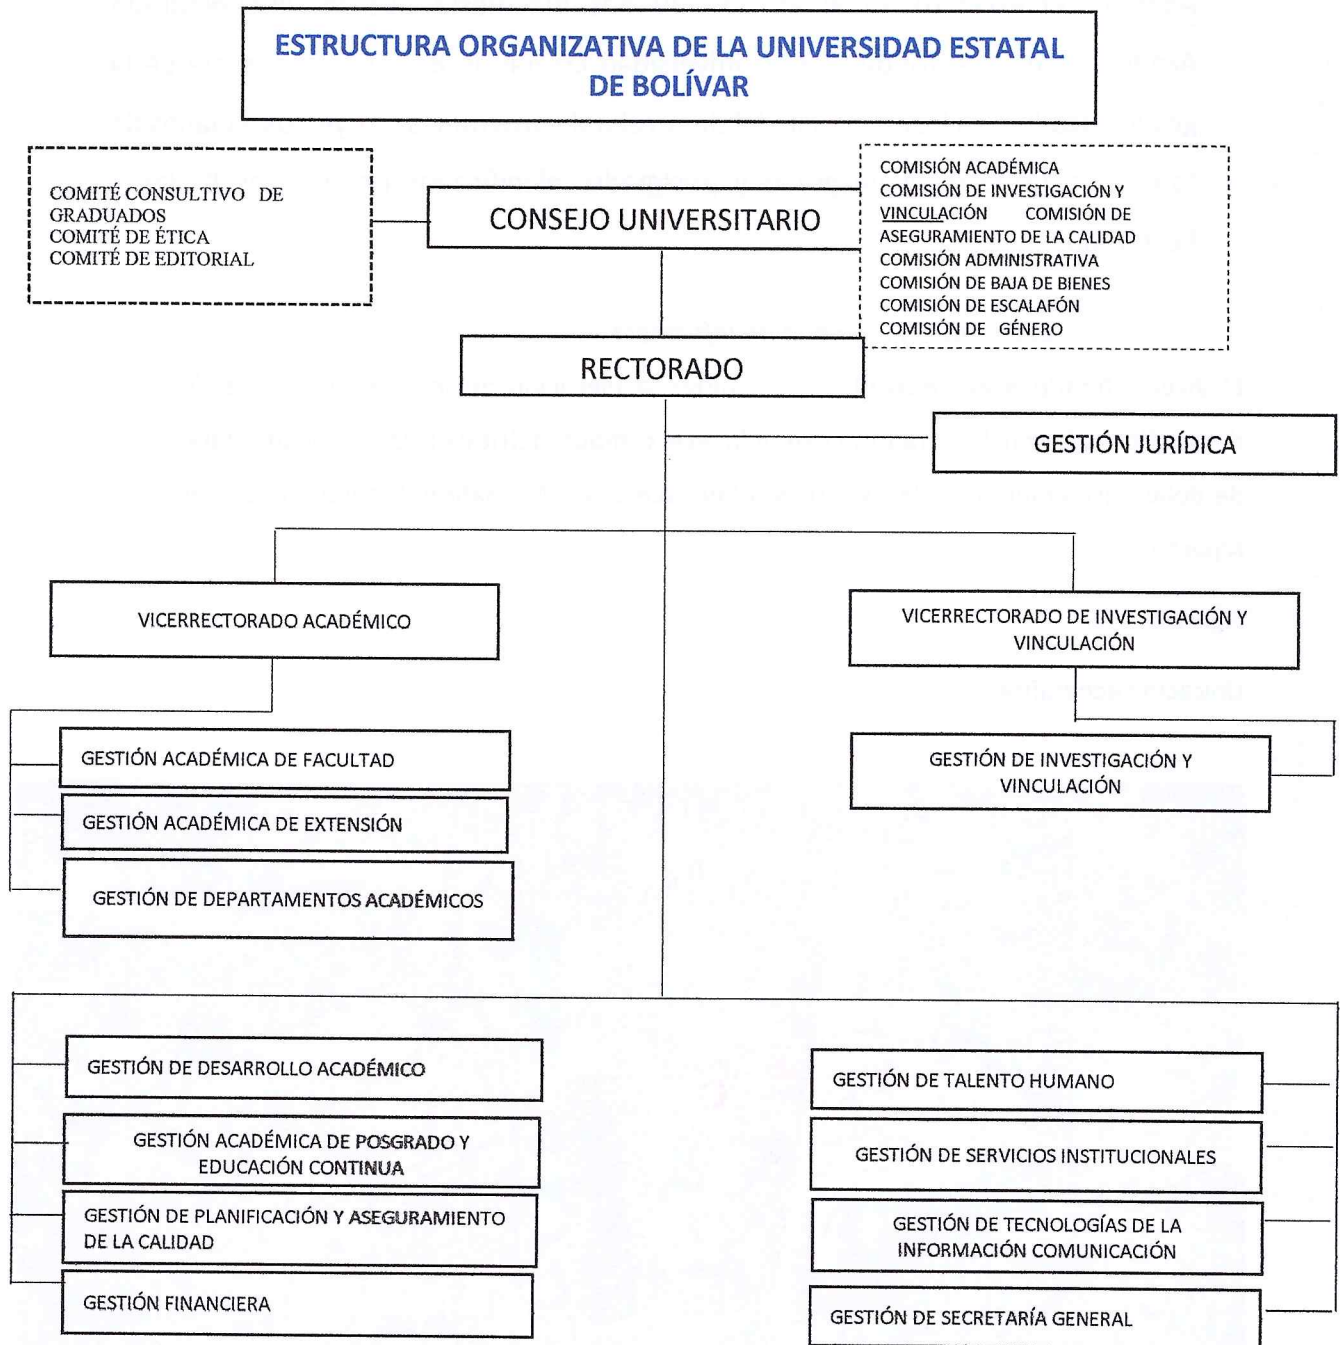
ESTRUCTURA ORGANIZATIVA DE LA UNIVERSIDAD ESTATAL DE BOLÍVAR

COMITÉ CONSULTIVO DE GRADUADOS
COMITÉ DE ÉTICA
COMITÉ DE EDITORIAL

CONSEJO UNIVERSITARIO

COMISIÓN ACADÉMICA
COMISIÓN DE INVESTIGACIÓN Y VINCULACIÓN
COMISIÓN DE ASEGURAMIENTO DE LA CALIDAD
COMISIÓN ADMINISTRATIVA
COMISIÓN DE BAJA DE BIENES
COMISIÓN DE ESCALAFÓN
COMISIÓN DE GÉNERO

RECTORADO

GESTIÓN JURÍDICA

VICERRECTORADO ACADÉMICO

VICERRECTORADO DE INVESTIGACIÓN Y VINCULACIÓN

GESTIÓN ACADÉMICA DE FACULTAD

GESTIÓN ACADÉMICA DE EXTENSIÓN

GESTIÓN DE DEPARTAMENTOS ACADÉMICOS

GESTIÓN DE INVESTIGACIÓN Y VINCULACIÓN

GESTIÓN DE DESARROLLO ACADÉMICO

GESTIÓN ACADÉMICA DE POSGRADO Y EDUCACIÓN CONTINUA

GESTIÓN DE PLANIFICACIÓN Y ASEGURAMIENTO DE LA CALIDAD

GESTIÓN FINANCIERA

GESTIÓN DE TALENTO HUMANO

GESTIÓN DE SERVICIOS INSTITUCIONALES

GESTIÓN DE TECNOLOGÍAS DE LA INFORMACIÓN COMUNICACIÓN

GESTIÓN DE SECRETARÍA GENERAL